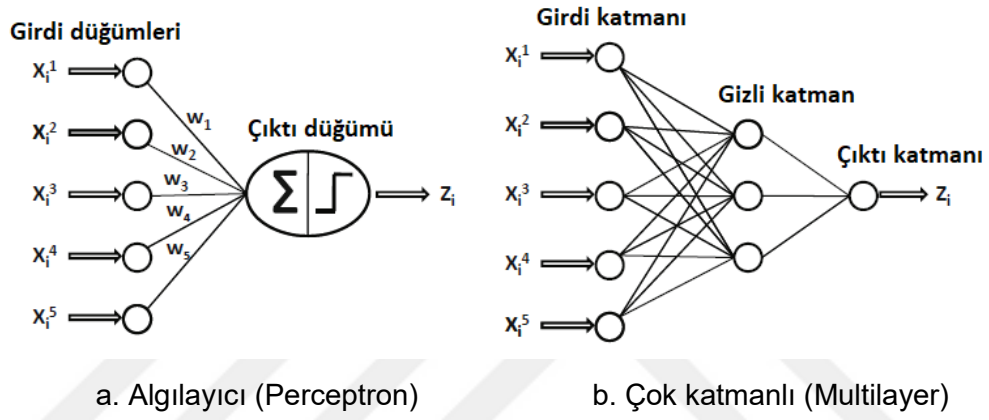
Girdi düğümleri

$X_i^1$
$X_i^2$
$X_i^3$
$X_i^4$
$X_i^5$

$w_1$
$w_2$
$w_3$
$w_4$
$w_5$

Çıktı düğümü

$\Sigma$

$Z_i$

Girdi katmanı

$X_i^1$
$X_i^2$
$X_i^3$
$X_i^4$
$X_i^5$

Gizli katman

Çıktı katmanı

$Z_i$

a. Algılayıcı (Perceptron)

b. Çok katmanlı (Multilayer)